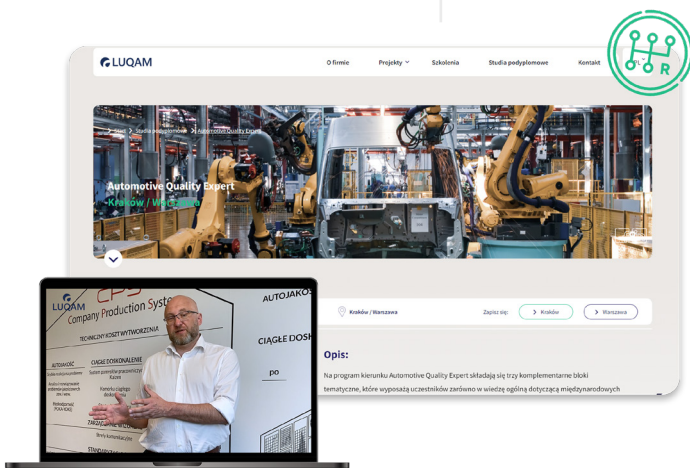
LUQAM

O firmie

Projekty

Szkolenia

Studia podyplomowe

Kontakt

PL

R

Start > Studia podyplomowe > Automotive Quality Expert

Automotive Quality Expert

Kraków / Warszawa

Kraków / Warszawa

Zapisz się:

Kraków

Warszawa

Opis:

Na program kierunku Automotive Quality Expert składają się trzy komplementarne bloki tematyczne, które wyposażą uczestników zarówno w wiedzę ogólną dotyczącą międzynarodowych

LUQAM

CPS

Company Production System

TECHNICZNY KOSZT WYTWORZENIA

AUTOJAKOŚĆ

CIĄGŁE DOSKONALENIE

CIĄGŁE DOSK

AUTOJAKO

po

STANDARY